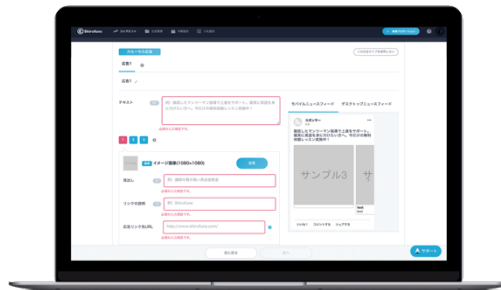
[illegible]

広告1

テキスト

例) 厳選したフリーランス案件で上場をサポート。案件と実績を活かせたい方へ。今だけの無料相談もご用意中!

イメージ画像(1080×1080)

見出し

例) 厳選の案件で働く実績探索を

リンクの説明

例) Shinrtoss

広告リンク先URL

http://www.shinrtoss.com

モバイルニュースフィード

デスクトップニュースフィード

スポンサー

厳選したフリーランス案件で上場をサポート。案件と実績を活かせたい方へ。今だけの無料相談もご用意中!

サンプル3

サ

いいね!

コメントする

シェアする

サポート